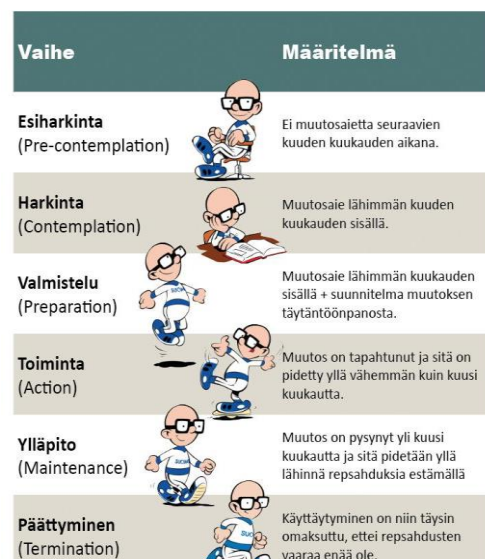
| Vaihe | Määritelmä |
|---|---|
| Esiharkinta (Pre-contemplation) | Ei muutosaietta seuraavien kuuden kuukauden aikana. |
| Harkinta (Contemplation) | Muutosaie lähimmän kuuden kuukauden sisällä. |
| Valmistelu (Preparation) | Muutosaie lähimmän kuukauden sisällä + suunnitelma muutoksen täytäntöönpanosta. |
| Toiminta (Action) | Muutos on tapahtunut ja sitä on pidetty yllä vähemmän kuin kuusi kuukautta. |
| Ylläpito (Maintenance) | Muutos on pysynyt yli kuusi kuukautta ja sitä pidetään yllä lähinnä repsahduksia estämällä |
| Päättyminen (Termination) | Käyttäytyminen on niin täysin omaksuttu, ettei repsahdusten vaaraa enää ole. |